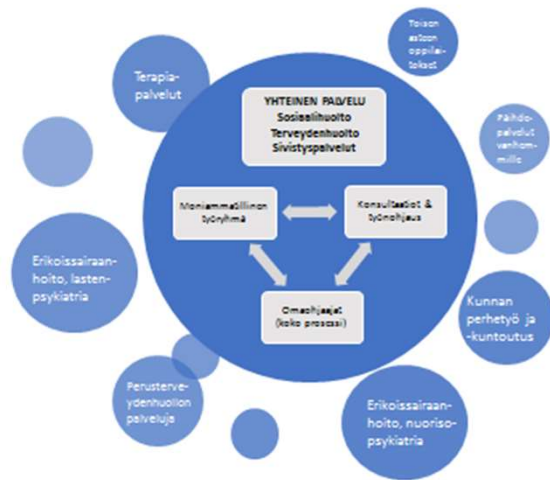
Terapiapalvelut

Toisen asteen oppilaitokset

YHTEINEN PALVELU
Sosiaalihuolto
Terveydenhuolto
Sivistyspalvelut

Päihdepalvelut vanhemmille

Moniammatillinen työryhmä

Konsultaatiot & työnohjaus

Erikoissairaanhoito, lastenpsykiatria

Kunnan perhetyö ja -kuntoutus

Omaohjaajat (koko prosessi)

Perusterveydenhuollon palveluja

Erikoissairaanhoito, nuorisopsykiatria